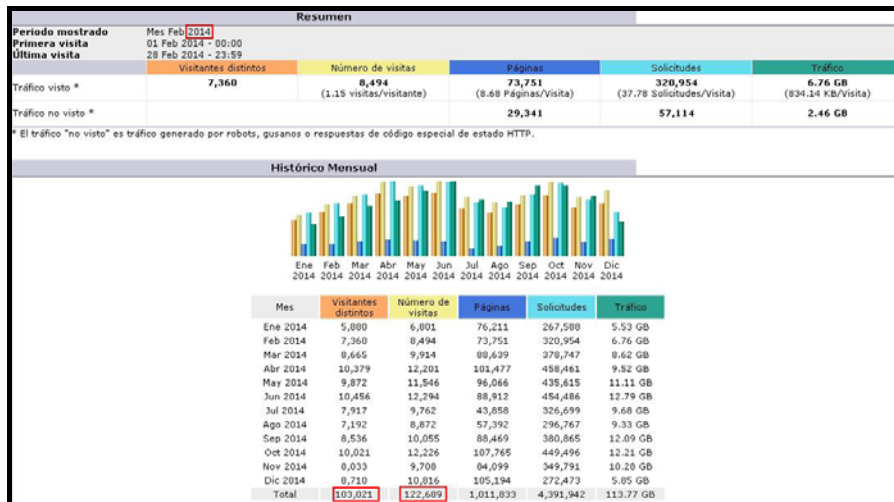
Resumen

Periodo mostrado Mes Feb 2014
Primera visita 01 Feb 2014 - 00:00
Última visita 28 Feb 2014 - 23:59

| | Visitantes distintos | Número de visitas | Páginas | Solicitudes | Tráfico |
|---|---|---|---|---|---|
| Tráfico visto * | 7,360 | 8,494 (1.15 visitas/visitante) | 73,751 (8.68 Páginas/Visita) | 320,954 (37.78 Solicitudes/Visita) | 6.76 GB (834.14 KB/Visita) |
| Tráfico no visto * | | | 29,341 | 57,114 | 2.46 GB |

* El tráfico "no visto" es tráfico generado por robots, gusanos o respuestas de código especial de estado HTTP.

Histórico Mensual

Ene 2014 Feb 2014 Mar 2014 Abr 2014 May 2014 Jun 2014 Jul 2014 Ago 2014 Sep 2014 Oct 2014 Nov 2014 Dic 2014

| Mes | Visitantes distintos | Número de visitas | Páginas | Solicitudes | Tráfico |
|---|---|---|---|---|---|
| Ene 2014 | 5,880 | 6,801 | 76,211 | 267,588 | 5.53 GB |
| Feb 2014 | 7,360 | 8,494 | 73,751 | 320,954 | 6.76 GB |
| Mar 2014 | 8,665 | 9,914 | 88,639 | 378,747 | 8.62 GB |
| Abr 2014 | 10,379 | 12,201 | 101,477 | 458,461 | 9.52 GB |
| May 2014 | 9,872 | 11,546 | 96,066 | 435,615 | 11.11 GB |
| Jun 2014 | 10,456 | 12,294 | 88,912 | 454,486 | 12.79 GB |
| Jul 2014 | 7,917 | 9,762 | 43,858 | 326,699 | 9.68 GB |
| Ago 2014 | 7,192 | 8,872 | 57,392 | 296,767 | 9.33 GB |
| Sep 2014 | 8,536 | 10,055 | 88,469 | 380,865 | 12.09 GB |
| Oct 2014 | 10,021 | 12,226 | 107,765 | 449,496 | 12.21 GB |
| Nov 2014 | 8,033 | 9,708 | 84,099 | 349,791 | 10.28 GB |
| Dic 2014 | 8,710 | 10,816 | 105,194 | 272,473 | 5.85 GB |
| Total | 103,021 | 122,689 | 1,011,833 | 4,391,942 | 113.77 GB |